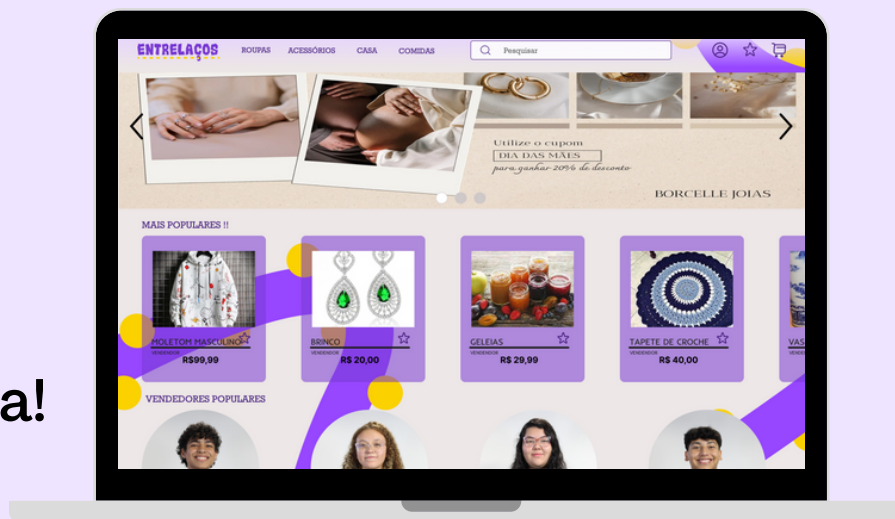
a!

ENTRELAÇOS ROUPAS ACESSÓRIOS CASA COMIDAS Pesquisar

Utilize o cupom
DIA DAS MÃES
para ganhar 20% de desconto

BORCELLE JOIAS

MAIS POPULARES !!

MOLETOM MASCULINO
VENDEDOR
R$99,99

BRINCO
VENDEDOR
R$ 20,00

GELEIAS
VENDEDOR
R$ 29,99

TAPETE DE CROCHE
VENDEDOR
R$ 40,00

VAS
VEND

VENDEDORES POPULARES